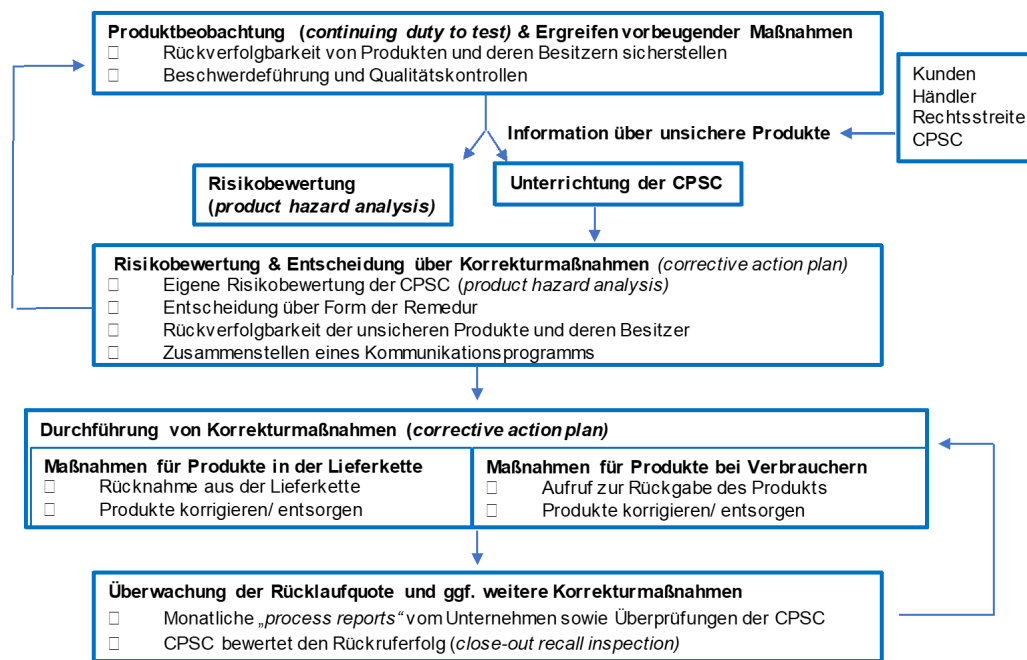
**Produktbeobachtung (*continuing duty to test*) & Ergreifen vorbeugender Maßnahmen**
 Rückverfolgbarkeit von Produkten und deren Besitzern sicherstellen
 Beschwerdeführung und Qualitätskontrollen

Kunden
Händler
Rechtsstreite
CPSC

**Information über unsichere Produkte**

**Risikobewertung (*product hazard analysis*)**

**Unterrichtung der CPSC**

**Risikobewertung & Entscheidung über Korrekturmaßnahmen** (*corrective action plan*)
 Eigene Risikobewertung der CPSC (*product hazard analysis*)
 Entscheidung über Form der Remedur
 Rückverfolgbarkeit der unsicheren Produkte und deren Besitzer
 Zusammenstellen eines Kommunikationsprogramms

**Durchführung von Korrekturmaßnahmen (*corrective action plan*)**

**Maßnahmen für Produkte in der Lieferkette**
 Rücknahme aus der Lieferkette
 Produkte korrigieren/ entsorgen

**Maßnahmen für Produkte bei Verbrauchern**
 Aufruf zur Rückgabe des Produkts
 Produkte korrigieren/ entsorgen

**Überwachung der Rücklaufquote und ggf. weitere Korrekturmaßnahmen**
 Monatliche „*process reports*“ vom Unternehmen sowie Überprüfungen der CPSC
 CPSC bewertet den Rückruferfolg (*close-out recall inspection*)